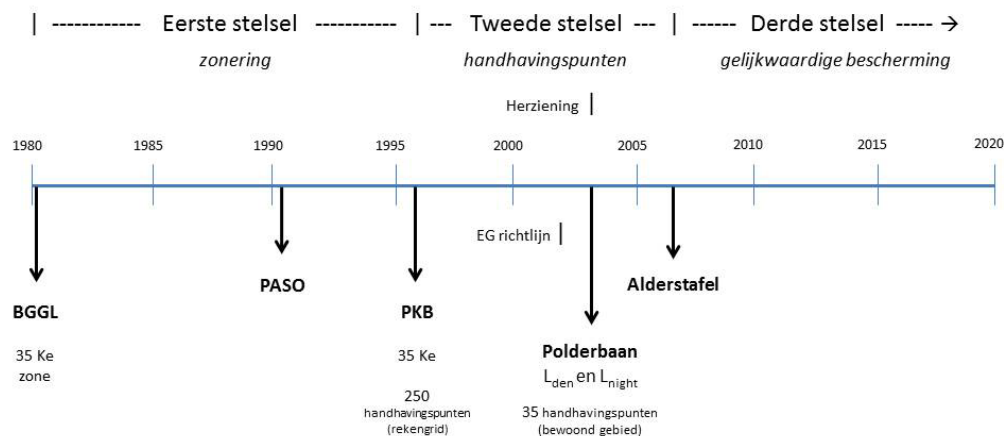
| ------------ Eerste stelsel ----------- | --- Tweede stelsel --- | ------ Derde stelsel ----- →

zonering

handhavingspunten

gelijkwaardige bescherming

Herziening |

1980 1985 1990 1995 2000 2005 2010 2015 2020

EG richtlijn |

BGGL

35 Ke zone

PASO

PKB

35 Ke

250 handhavingspunten (rekengrid)

Polderbaan

$L_{den}$ en $L_{night}$

35 handhavingspunten (bewoond gebied)

Alderstafel